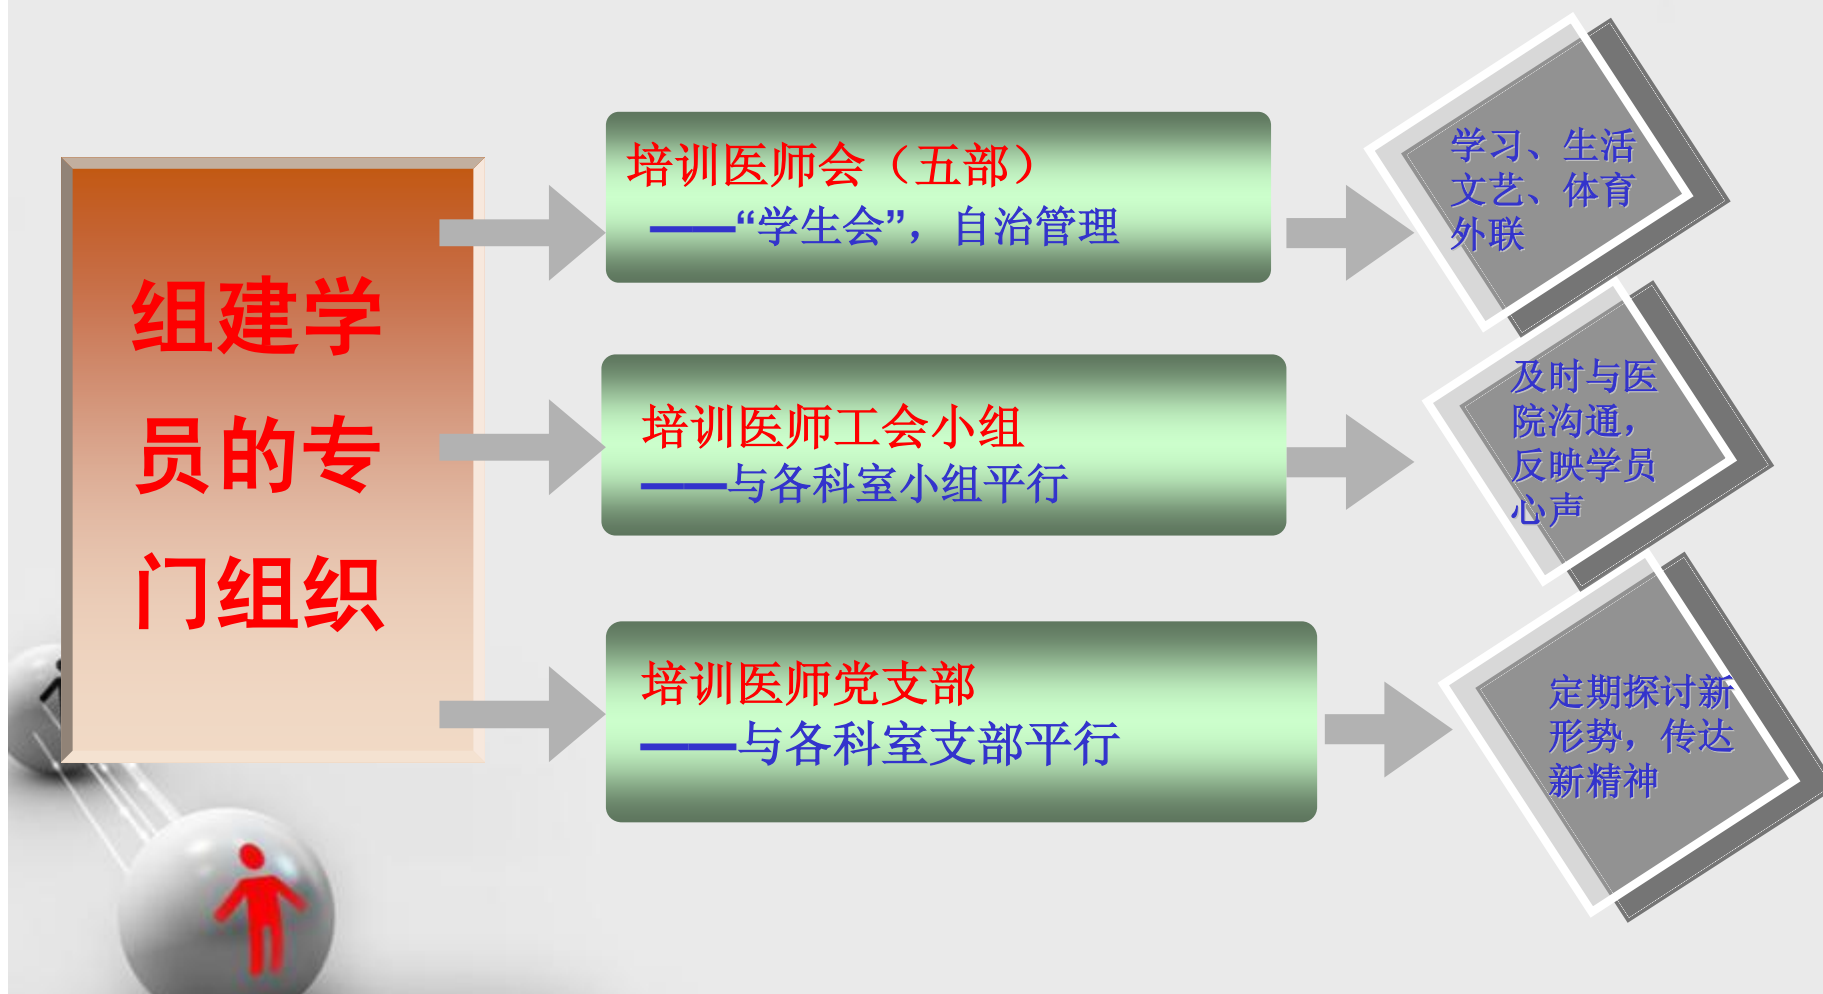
组建学员的专门组织

培训医师会（五部）
——“学生会”，自治管理

学习、生活
文艺、体育
外联

培训医师工会小组
——与各科室小组平行

及时与医院沟通，反映学员心声

培训医师党支部
——与各科室支部平行

定期探讨新形势，传达新精神